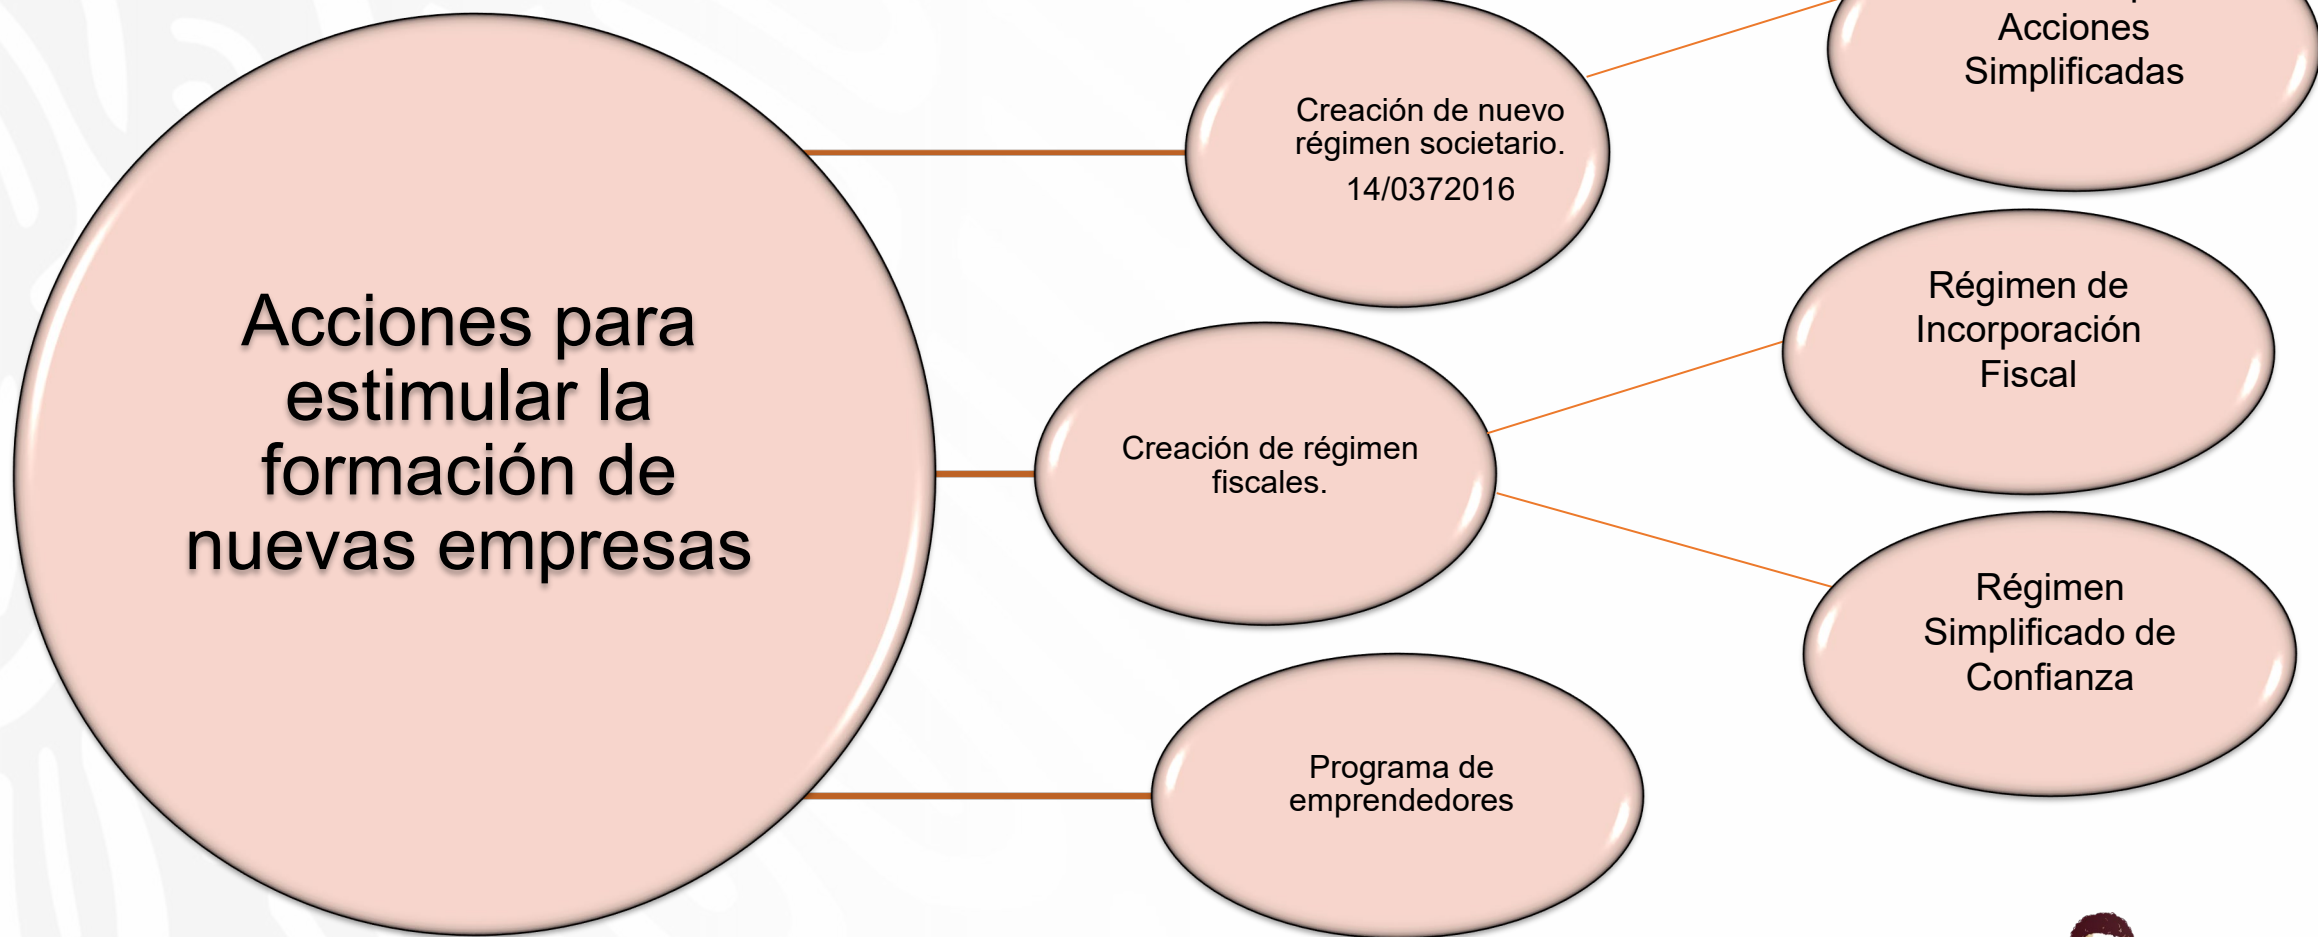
Acciones para estimular la formación de nuevas empresas

Creación de nuevo régimen societario.
14/0372016

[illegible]
Acciones Simplificadas

Creación de régimen fiscales.

Régimen de Incorporación Fiscal

Régimen Simplificado de Confianza

Programa de emprendedores